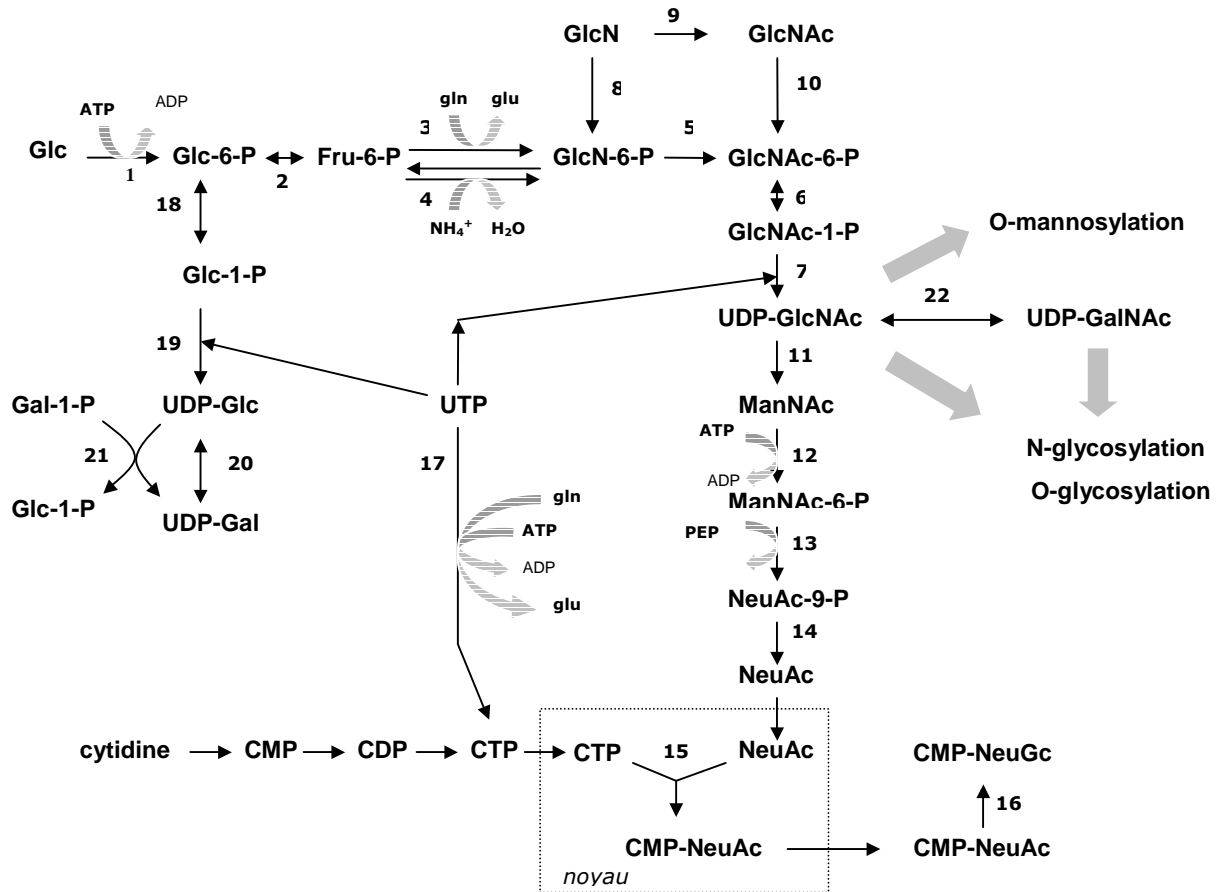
GlcN
9
GlcNAc
8
10
ATP
ADP
gln
glu
Glc
Glc-6-P
Fru-6-P
3
GlcN-6-P
5
GlcNAc-6-P
1
2
4
6
18
$NH_4^+$
$H_2O$
GlcNAc-1-P
O-mannosylation
Glc-1-P
7
22
UDP-GlcNAc
UDP-GalNAc
19
11
Gal-1-P
UDP-Glc
UTP
ManNAc
21
20
17
ATP
12
N-glycosylation
ADP
Glc-1-P
UDP-Gal
gln
ManNAc-6-P
O-glycosylation
ATP
PEP
13
ADP
glu
NeuAc-9-P
14
NeuAc
cytidine
CMP
CDP
CTP
CTP
15
NeuAc
CMP-NeuGc
16
CMP-NeuAc
CMP-NeuAc
noyau